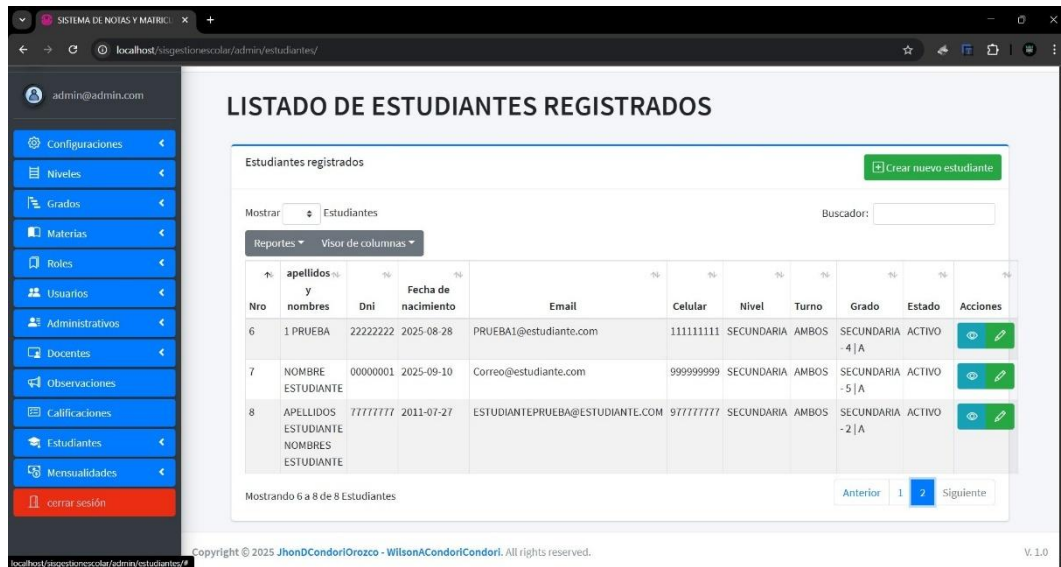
SISTEMA DE NOTAS Y MATRICU ×

localhost/sisgestionescolar/admin/estudiantes/

admin@admin.com

Configuraciones
Niveles
Grados
Materias
Roles
Usuarios
Administrativos
Docentes
Observaciones
Calificaciones
Estudiantes
Mensualidades
cerrar sesión

LISTADO DE ESTUDIANTES REGISTRADOS

Estudiantes registrados

Crear nuevo estudiante

Mostrar Estudiantes

Buscador:

Reportes Visor de columnas

| Nro | apellidos y nombres | Dni | Fecha de nacimiento | Email | Celular | Nivel | Turno | Grado | Estado | Acciones |
|---|---|---|---|---|---|---|---|---|---|---|
| 6 | 1 PRUEBA | 22222222 | 2025-08-28 | PRUEBA1@estudiante.com | 111111111 | SECUNDARIA | AMBOS | SECUNDARIA - 4 \| A | ACTIVO | |
| 7 | NOMBRE ESTUDIANTE | 00000001 | 2025-09-10 | Correo@estudiante.com | 999999999 | SECUNDARIA | AMBOS | SECUNDARIA - 5 \| A | ACTIVO | |
| 8 | APELLIDOS ESTUDIANTE NOMBRES ESTUDIANTE | 77777777 | 2011-07-27 | ESTUDIANTEPRUEBA@ESTUDIANTE.COM | 977777777 | SECUNDARIA | AMBOS | SECUNDARIA - 2 \| A | ACTIVO | |

Mostrando 6 a 8 de 8 Estudiantes

Anterior 1 2 Siguiente

localhost/sisgestionescolar/admin/estudiantes/#

Copyright © 2025 JhonDCondoriOrozco - WilsonACondoriCondori. All rights reserved.

V. 1.0